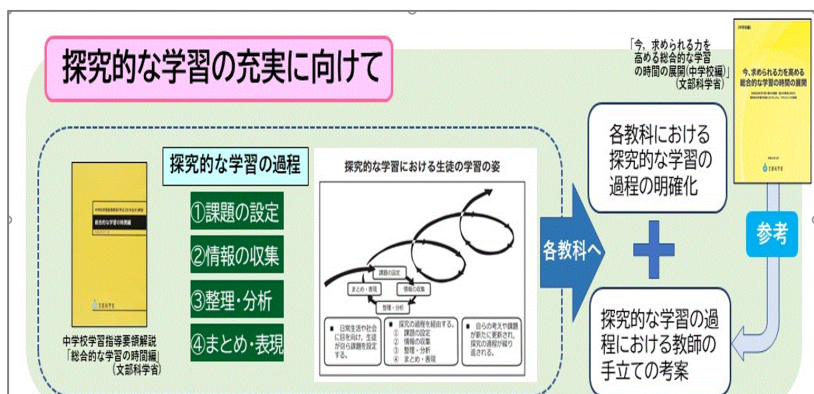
探究的な学習の充実に向けて

「今、求められる力を高める総合的な学習の時間の展開(中学校編)」(文部科学省)

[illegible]

今、求められる力を高める総合的な学習の時間の展開

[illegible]

文部科学省

探究的な学習の過程

①課題の設定

②情報の収集

③整理・分析

④まとめ・表現

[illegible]

総合的な学習の時間編

文部科学省

中学校学習指導要領解説「総合的な学習の時間編」(文部科学省)

探究的な学習における生徒の学習の姿

課題の設定

情報の収集

まとめ・表現

整理・分析

■ 日常生活や社会に目を向け、生徒が自ら課題を設定する。

■ 探究の過程を経由する。①課題の設定 ②情報の収集 ③整理・分析 ④まとめ・表現

■ 自らの考えや課題が新たに更新され、探究の過程が繰り返される。

各教科へ

各教科における探究的な学習の過程の明確化

参考

探究的な学習の過程における教師の手立ての考案